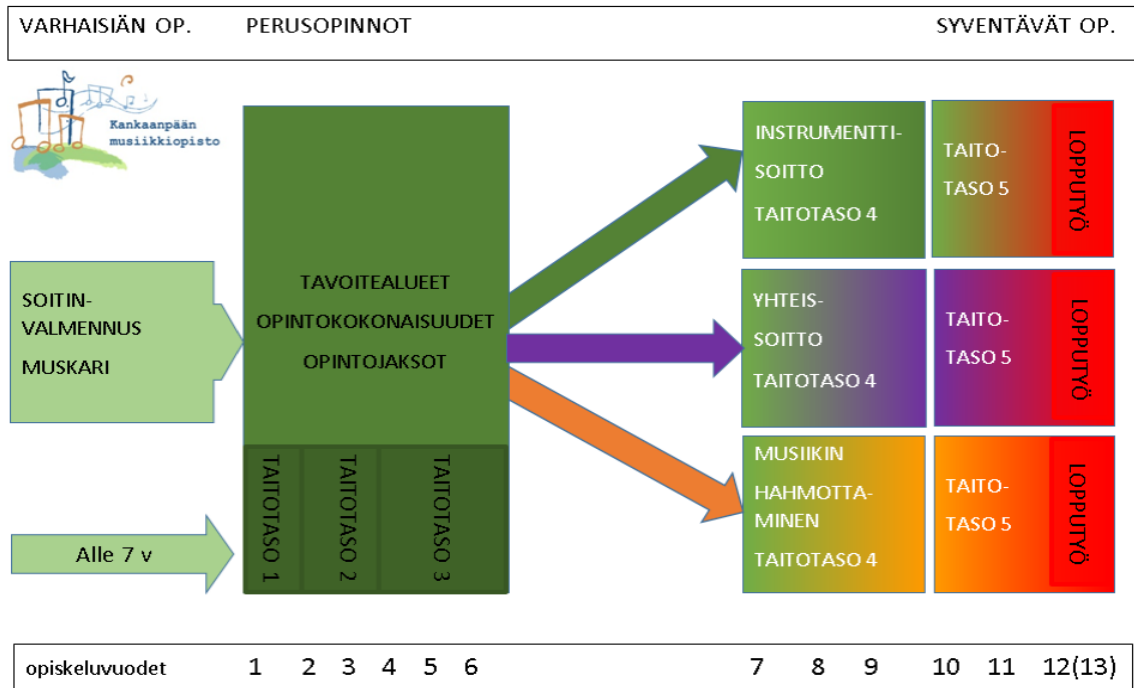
VARHAISIÄN OP. PERUSOPINNOT SYVENTÄVÄT OP.

Kankaanpään musiikkiopisto

SOITIN-VALMENNUS
MUSKARI

Alle 7 v

TAVOITEALUEET
OPINTOKOKONAISUUDET
OPINTOJAKSOT

TAITOTASO 1
TAITOTASO 2
TAITOTASO 3

INSTRUMENTTI-SOITTO
TAITOTASO 4

TAITO-TASO 5

LOPPUTYÖ

YHTEIS-SOITTO
TAITOTASO 4

TAITO-TASO 5

LOPPUTYÖ

MUSIIKIN HAHMOTTA-MINEN
TAITOTASO 4

TAITO-TASO 5

LOPPUTYÖ

opiskeluvuodet 1 2 3 4 5 6 7 8 9 10 11 12(13)